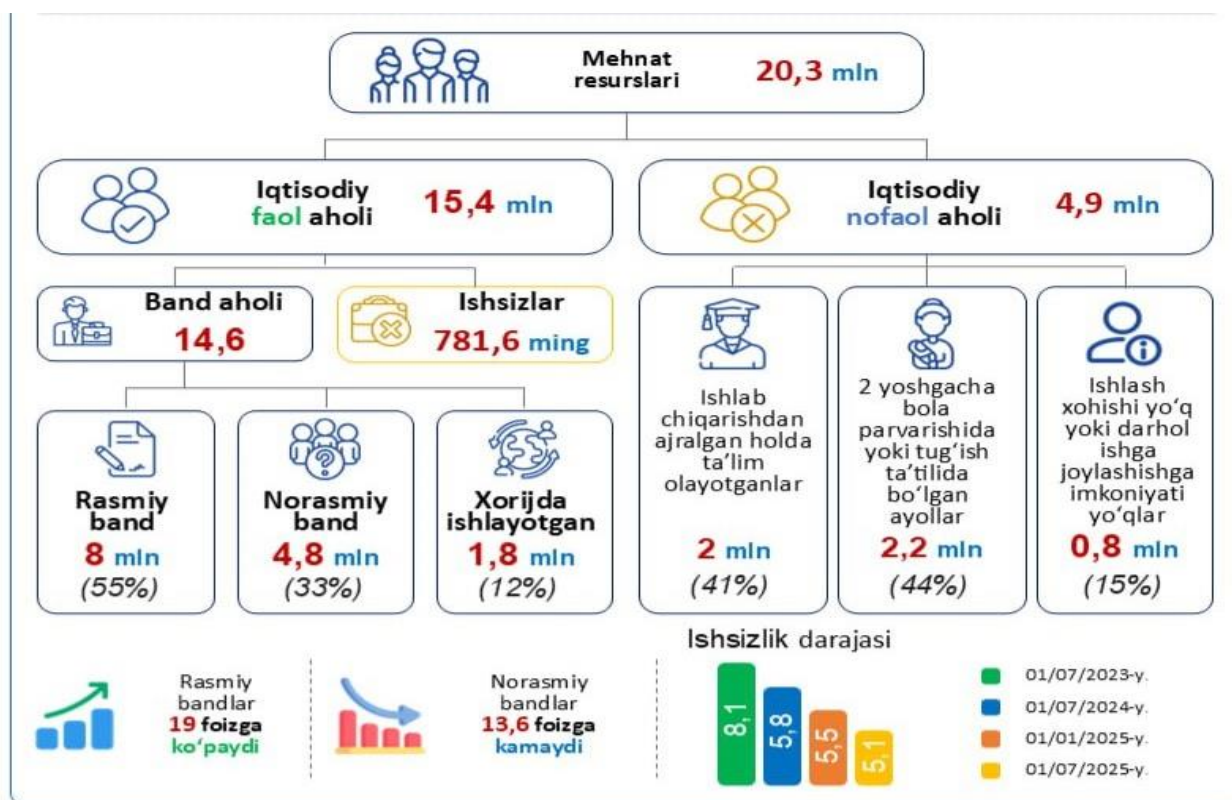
Mehnat resurslari 20,3 mln

Iqtisodiy faol aholi 15,4 mln

Iqtisodiy nofaol aholi 4,9 mln

Band aholi 14,6

Ishsizlar 781,6 ming

Rasmiy band 8 mln (55%)

Norasmiy band 4,8 mln (33%)

Xorijda ishlayotgan 1,8 mln (12%)

Ishlab chiqarishdan ajralgan holda ta'lim olayotganlar 2 mln (41%)

2 yoshgacha bola parvarishida yoki tug'ish ta'tilida bo'lgan ayollar 2,2 mln (44%)

Ishlash xohishi yo'q yoki darhol ishga joylashishga imkoniyati yo'qlar 0,8 mln (15%)

Rasmiy bandlar 19 foizga ko'paydi

Norasmiy bandlar 13,6 foizga kamaydi

Ishsizlik darajasi

8,1

5,8

5,5

5,1

01/07/2023-y.

01/07/2024-y.

01/01/2025-y.

01/07/2025-y.